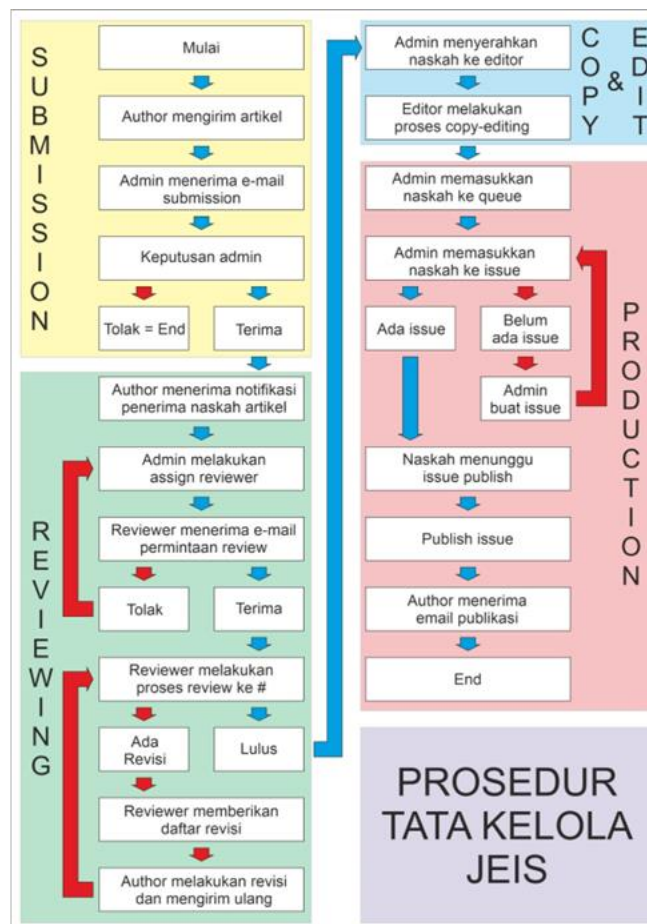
SUBMISSION

Mulai

Author mengirim artikel

Admin menerima e-mail submission

Keputusan admin

Tolak = End

Terima

REVIEWING

Author menerima notifikasi penerima naskah artikel

Admin melakukan assign reviewer

Reviewer menerima e-mail permintaan review

Tolak

Terima

Reviewer melakukan proses review ke #

Ada Revisi

Lulus

Reviewer memberikan daftar revisi

Author melakukan revisi dan mengirim ulang

COPY & EDIT

Admin menyerahkan naskah ke editor

Editor melakukan proses copy-editing

PRODUCTION

Admin memasukkan naskah ke queue

Admin memasukkan naskah ke issue

Ada issue

Belum ada issue

Admin buat issue

Naskah menunggu issue publish

Publish issue

Author menerima email publikasi

End

PROSEDUR TATA KELOLA JEIS